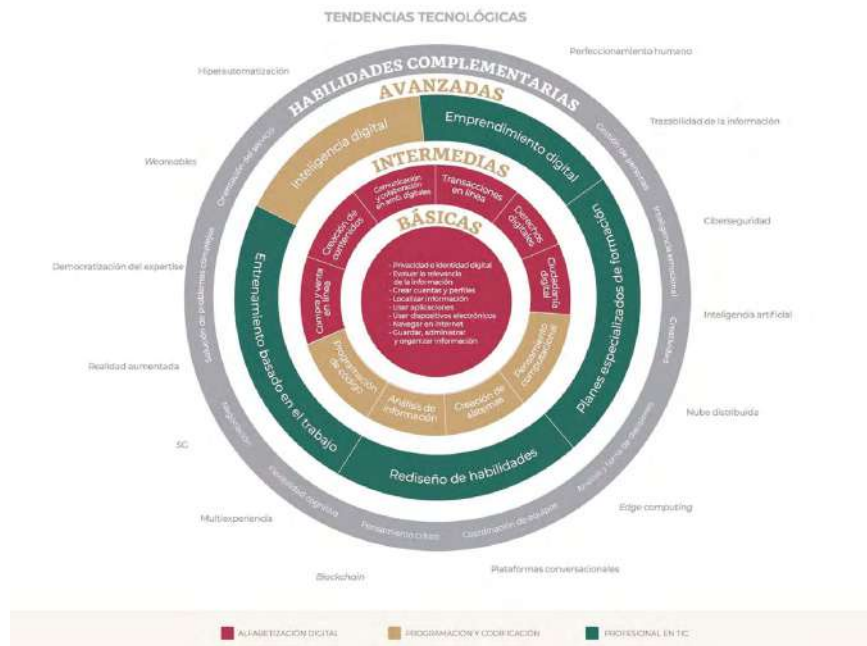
TENDENCIAS TECNOLÓGICAS

Hiperautomatización

Perfeccionamiento humano

Trazabilidad de la información

Wearables

Ciberseguridad

Democratización del expertise

Inteligencia artificial

Realidad aumentada

Nube distribuida

5G

Edge computing

Multiexperiencia

Plataformas conversacionales

Blockchain

HABILIDADES COMPLEMENTARIAS

Orientación al servicio

Gestión de personas

Inteligencia emocional

Creatividad

Análisis y toma de decisiones

Coordinación de equipos

Pensamiento crítico

Flexibilidad cognitiva

Negociación

Solución de problemas complejos

AVANZADAS

Inteligencia digital

Emprendimiento digital

Planes especializados de formación

Rediseño de habilidades

Entrenamiento basado en el trabajo

INTERMEDIAS

Comunicación y colaboración en entornos digitales

Transacciones en línea

Derechos digitales

Ciudadanía digital

Pensamiento computacional

Creación de sistemas

Análisis de información

Programación de código

Compra y venta en línea

Creación de contenidos

BÁSICAS

- Privacidad e identidad digital
- Evaluar la relevancia de la información
- Crear cuentas y perfiles
- Localizar información
- Usar aplicaciones
- Usar dispositivos electrónicos
- Navegar en internet
- Guardar, administrar y organizar información

ALFABETIZACIÓN DIGITAL

PROGRAMACIÓN Y CODIFICACIÓN

PROFESIONAL EN TIC